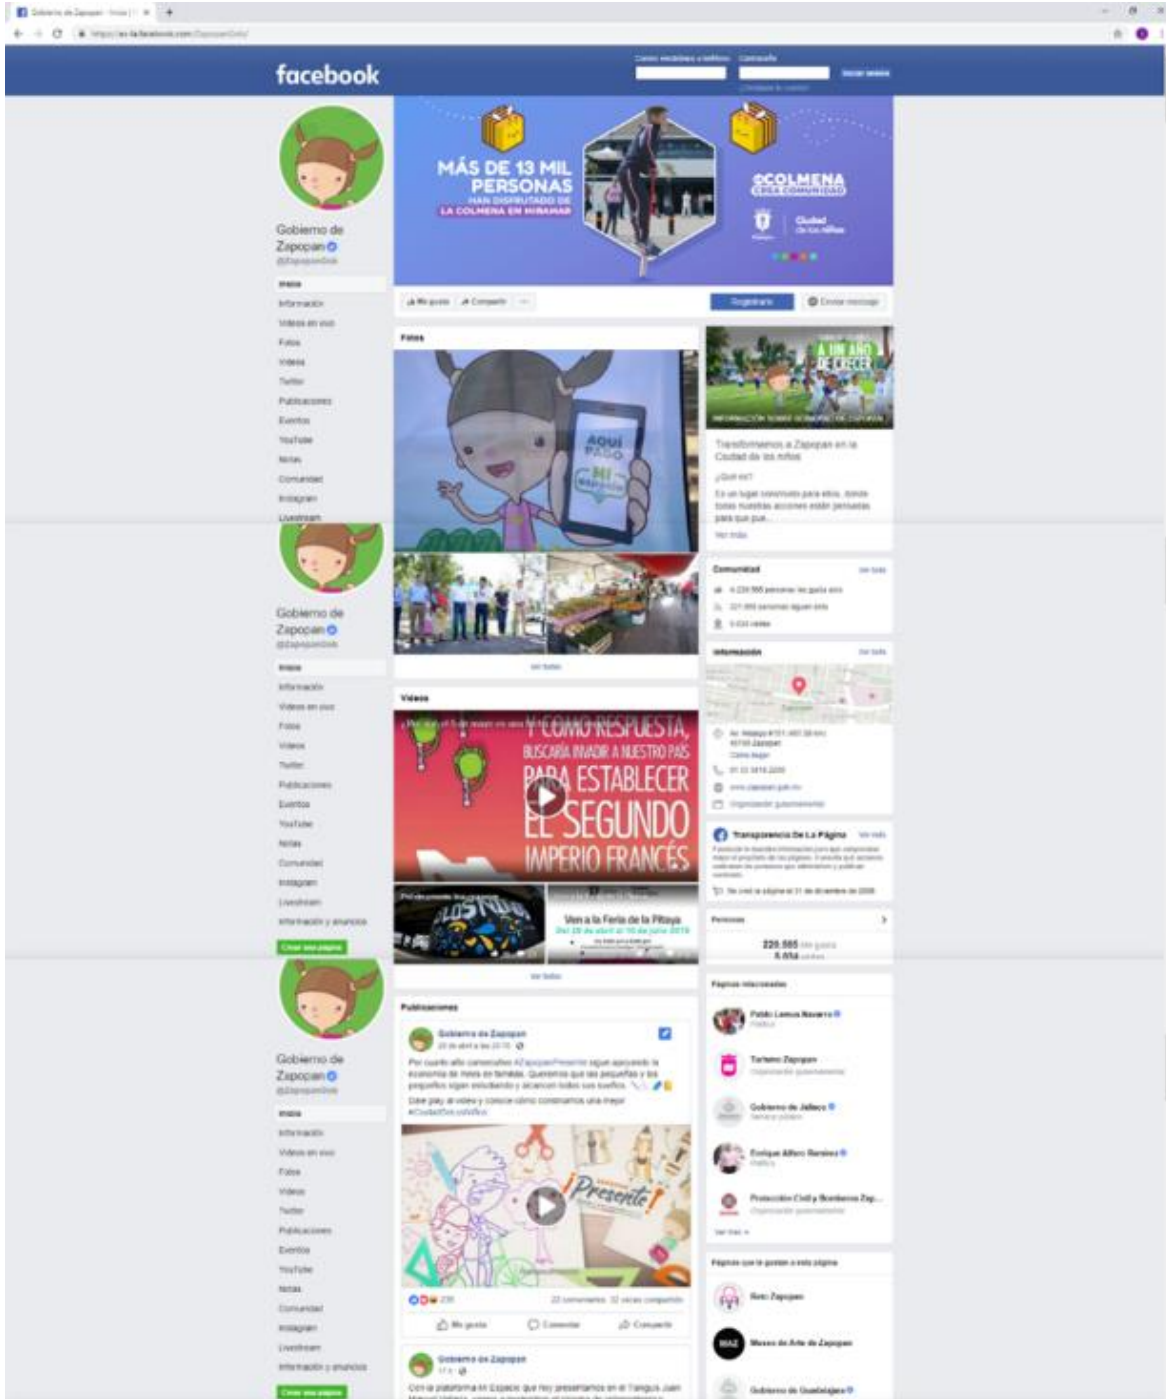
Gobierno de Zapopan - Inicio | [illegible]

https://es-la.facebook.com/ZapopanGob/

facebook

Correo electrónico o teléfono Contraseña
Iniciar sesión
¿Olvidaste tu cuenta?

Gobierno de Zapopan
@ZapopanGob

Inicio
Información
Videos en vivo
Fotos
Videos
Twitter
Publicaciones
Eventos
YouTube
Notas
Comunidad
Instagram
Livestream

MÁS DE 13 MIL PERSONAS HAN DISFRUTADO DE LA COLMENA EN MIRAMAR

COLMENA CASA COMUNIDAD

Ciudad de los niños

Me gusta Compartir ...

Registrarte

Enviar mensaje

Fotos

AQUÍ PASO

MI ESPACIO

Ver todo

A UN AÑO DE CRECER

INFORMACIÓN SOBRE SEGURIDAD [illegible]

Transformemos a Zapopan en la Ciudad de los niños

¿Qué es?

Es un lugar construido para ellos, donde todas nuestras acciones están pensadas para que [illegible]

Ver más

Comunidad Ver todo

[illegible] personas les gusta esto

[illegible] personas siguen esto

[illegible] visitas

Información Ver todo

Av. Hidalgo #151 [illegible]
45100 Zapopan

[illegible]

www.zapopan.gob.mx

Organización gubernamental

Transparencia De La Página Ver más

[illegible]

Se creó la página el 31 de diciembre de 2008

Personas

220.565 Me gusta

Gobierno de Zapopan
@ZapopanGob

Inicio
Información
Videos en vivo
Fotos
Videos
Twitter
Publicaciones
Eventos
YouTube
Notas
Comunidad
Instagram
Livestream
Información y anuncios

Crear una página

Videos

Y COMO RESPUESTA, BUSCARÍA INVADIR A NUESTRO PAÍS PARA ESTABLECER EL SEGUNDO IMPERIO FRANCÉS

Ven a la Feria de la Pitaya

Del 28 de abril al 16 de junio 2019

Ver todo

Páginas relacionadas

Pablo Lemus Navarro
Político

Turismo Zapopan
Organización gubernamental

Gobierno de Jalisco
Servicio público

Enrique Alfaro Ramírez
Político

Protección Civil y Bomberos Zap...
Organización gubernamental

Ver más

Páginas que le gustan a esta página

Reto Zapopan

Museo de Arte de Zapopan

Gobierno de Guadalajara

Gobierno de Zapopan
@ZapopanGob

Inicio
Información
Videos en vivo
Fotos
Videos
Twitter
Publicaciones
Eventos
YouTube
Notas
Comunidad
Instagram
Livestream
Información y anuncios

Crear una página

Publicaciones

Gobierno de Zapopan
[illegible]

Por cuarto año consecutivo #ZapopanPresente sigue apoyando la economía de miles de familias. Queremos que las pequeñas y los pequeños sigan estudiando y alcancen todos sus sueños.

Dale play al video y conoce cómo construimos una mejor #CiudadDeLosNiños

Presente!

236

22 comentarios 32 veces compartido

Me gusta Comentar Compartir

Gobierno de Zapopan
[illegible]

Con la plataforma Mi Espacio que hoy presentamos en el Tianguis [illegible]